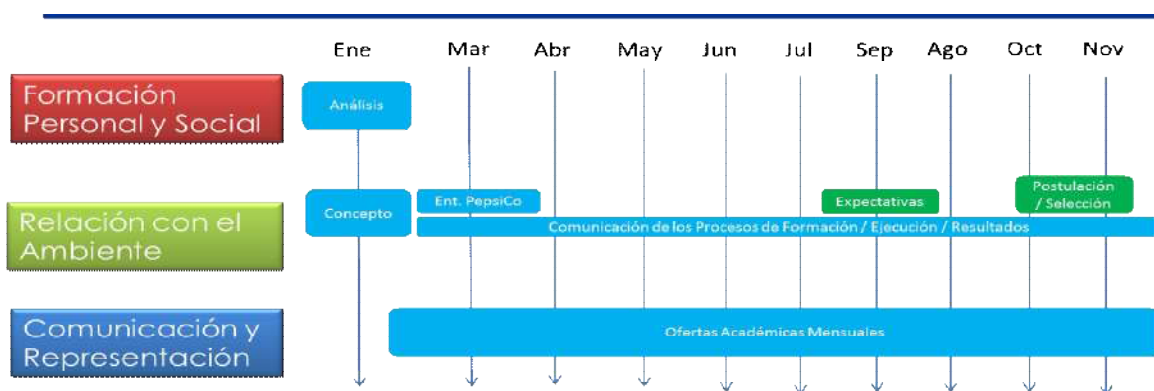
Ene Mar Abr May Jun Jul Sep Ago Oct Nov

Formación Personal y Social

Análisis

Relación con el Ambiente

Concepto

Ent. PepsiCo

Expectativas

Postulación / Selección

Comunicación de los Procesos de Formación / Ejecución / Resultados

Comunicación y Representación

Ofertas Académicas Mensuales